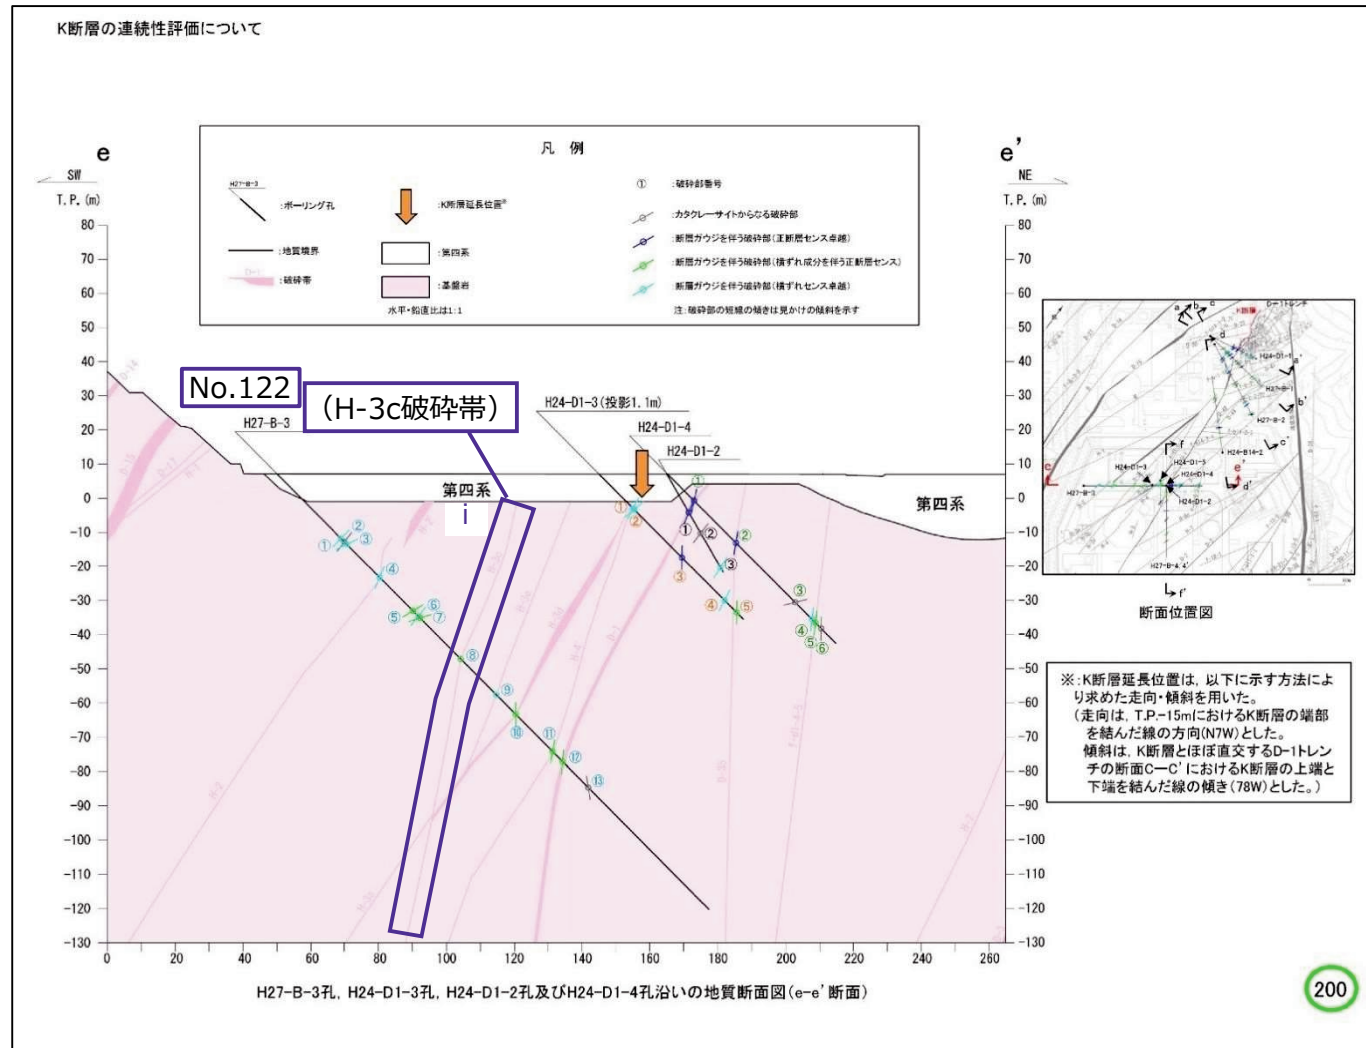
K断層の連続性評価について

e

SW

T.P.(m)

e'

NE

T.P.(m)

凡 例

H27-B-3

:ボーリング孔

:地質境界

:破砕帯

:K断層延長位置※

:第四系

:基盤岩

水平・鉛直比は1:1

①

:破砕部番号

:カタクレーサイトからなる破砕部

:断層ガウジを伴う破砕部(正断層センス卓越)

:断層ガウジを伴う破砕部(横ずれ成分を伴う正断層センス)

:断層ガウジを伴う破砕部(横ずれセンス卓越)

注:破砕部の短線の傾きは見かけの傾斜を示す

No.122

(H-3c破砕帯)

H27-B-3

H24-D1-3(投影1.1m)

H24-D1-4

H24-D1-2

第四系

i

第四系

| T.P. |
|---|
| 80 |
| 70 |
| 60 |
| 50 |
| 40 |
| 30 |
| 20 |
| 10 |
| 0 |
| -10 |
| -20 |
| -30 |
| -40 |
| -50 |
| -60 |
| -70 |
| -80 |
| -90 |
| -100 |
| -110 |
| -120 |
| -130 |

0 20 40 60 80 100 120 140 160 180 200 220 240 260

① ② ③ ④ ⑤ ⑥ ⑦ ⑧ ⑨ ⑩ ⑪ ⑫ ⑬

① ② ① ② ③ ④ ⑤ ① ② ③ ③ ④ ⑤ ⑥

断面位置図

※:K断層延長位置は，以下に示す方法により求めた走向・傾斜を用いた。
(走向は，T.P.-15mにおけるK断層の端部を結んだ線の方向(N7W)とした。
傾斜は，K断層とほぼ直交するD-1トレンチの断面C—C'におけるK断層の上端と下端を結んだ線の傾き(78W)とした。)

H27-B-3孔，H24-D1-3孔，H24-D1-2孔及びH24-D1-4孔沿いの地質断面図(e-e'断面)

200